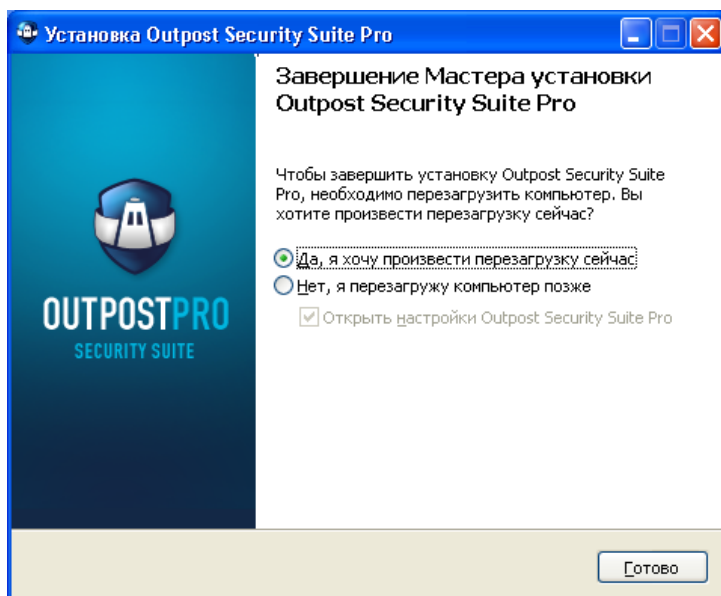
Установка Outpost Security Suite Pro

OUTPOSTPRO
SECURITY SUITE

Завершение Мастера установки Outpost Security Suite Pro

Чтобы завершить установку Outpost Security Suite Pro, необходимо перезагрузить компьютер. Вы хотите произвести перезагрузку сейчас?

Да, я хочу произвести перезагрузку сейчас
Нет, я перезагружу компьютер позже
Открыть настройки Outpost Security Suite Pro

Готово